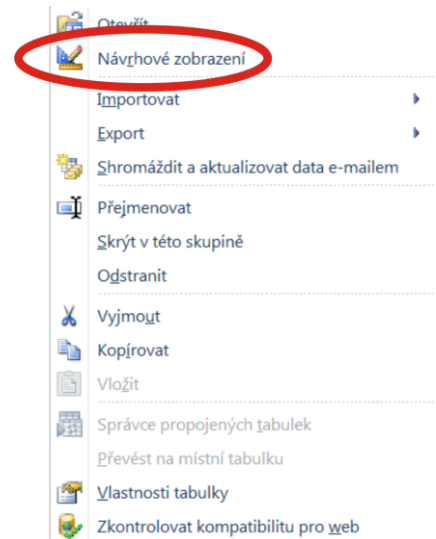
Otevřít
Návrhové zobrazení
Importovat
Export
Shromáždit a aktualizovat data e-mailem
Přejmenovat
Skrýt v této skupině
Odstranit
Vyjmout
Kopírovat
Vložit
Správce propojených tabulek
Převést na místní tabulku
Vlastnosti tabulky
Zkontrolovat kompatibilitu pro web